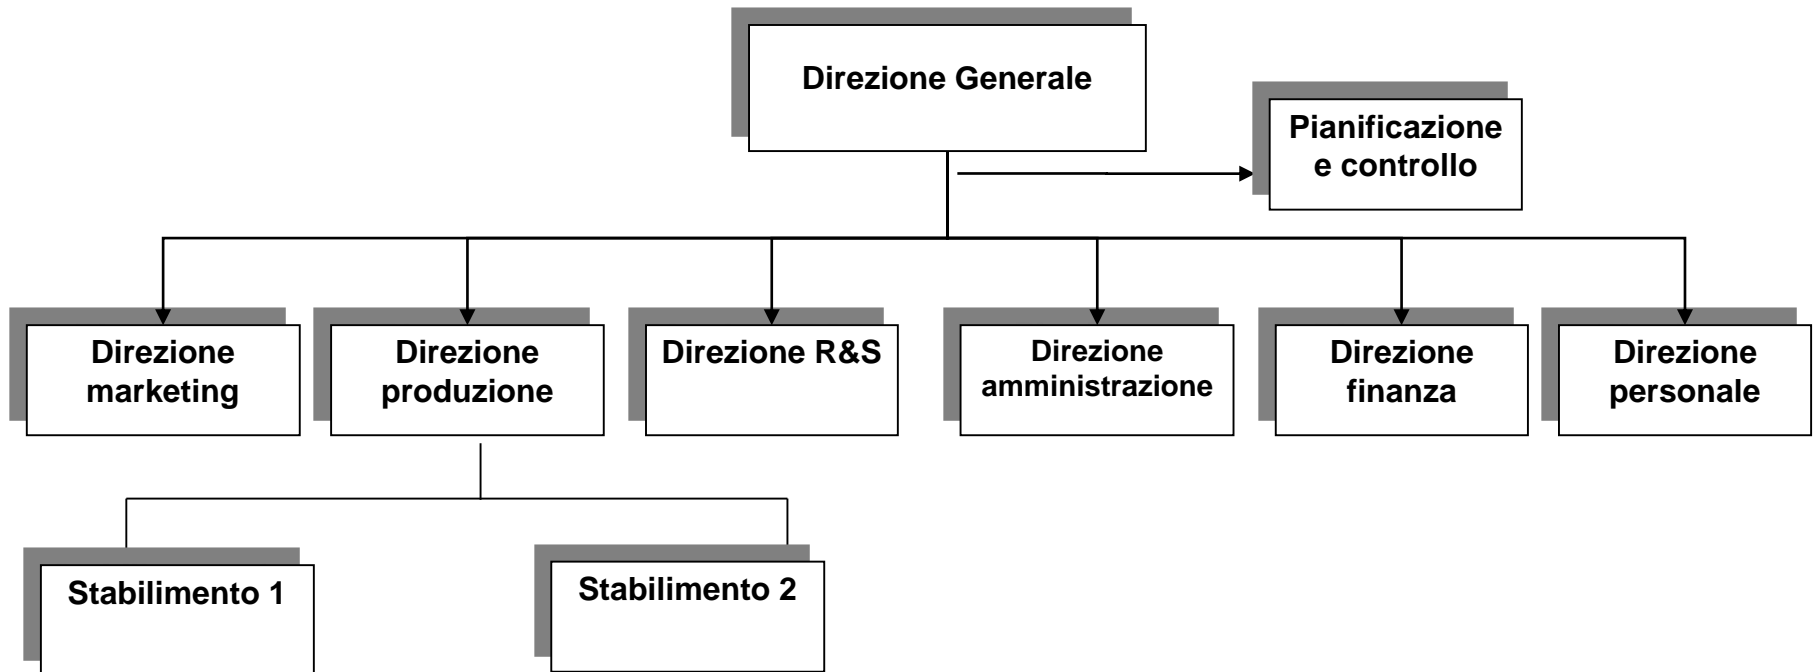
Direzione Generale

Pianificazione e controllo

Direzione marketing

Direzione produzione

Direzione R&S

Direzione amministrazione

Direzione finanza

Direzione personale

Stabilimento 1

Stabilimento 2